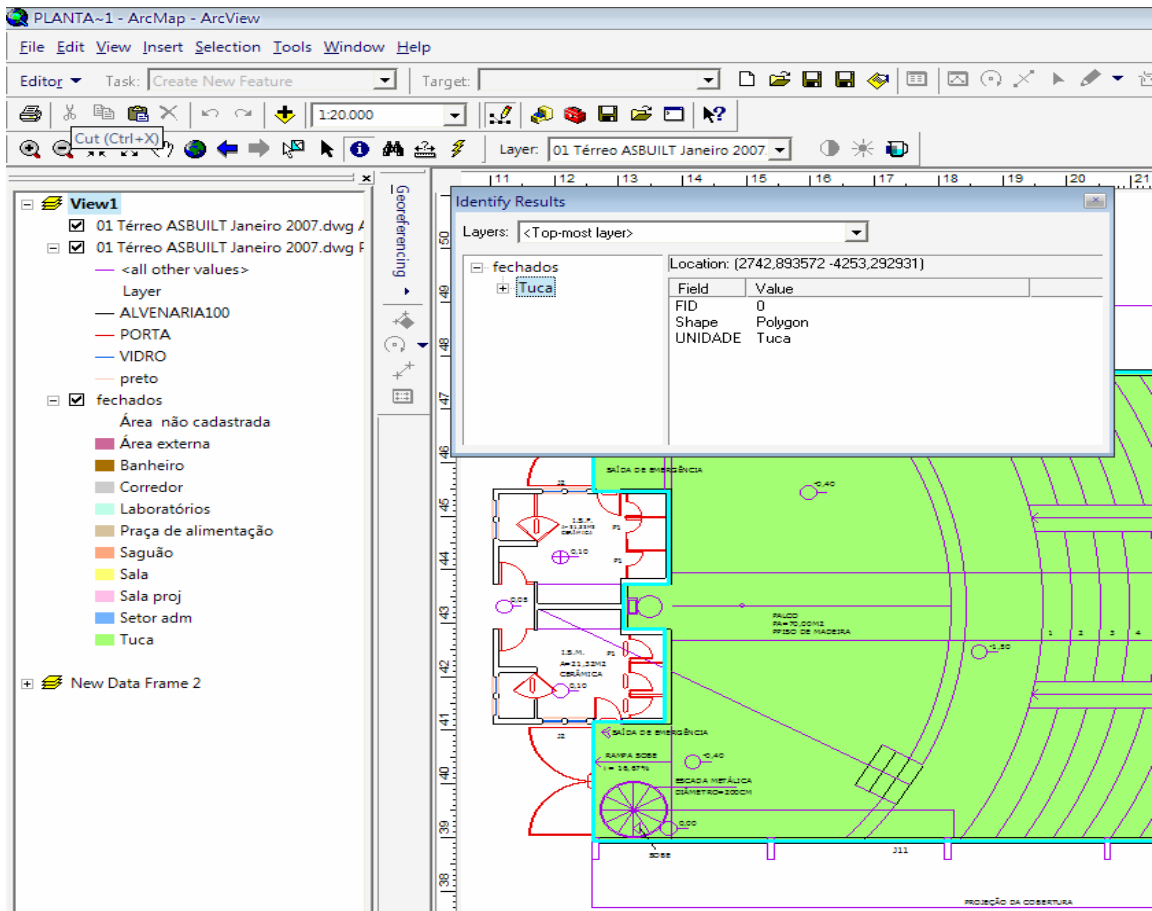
PLANTA~1 - ArcMap - ArcView

File Edit View Insert Selection Tools Window Help

Editor ▼ Task: Create New Feature Target:

1:20.000

Cut (Ctrl+X)

Layer: 01 Térreo ASBUILT Janeiro 2007

View1
01 Térreo ASBUILT Janeiro 2007.dwg A
01 Térreo ASBUILT Janeiro 2007.dwg F
<all other values>
Layer
ALVENARIA100
PORTA
VIDRO
preto
fechados
Área não cadastrada
Área externa
Banheiro
Corredor
Laboratórios
Praça de alimentação
Saguão
Sala
Sala proj
Setor adm
Tuca

New Data Frame 2

Georeferencing

Identify Results
Layers: <Top-most layer>
fechados
Tuca
Location: (2742,893572 -4253,292931)

| Field | Value |
|---|---|
| FID | 0 |
| Shape | Polygon |
| UNIDADE | Tuca |

11 12 13 14 15 16 17 18 19 20 21

50 49 48 47 46 45 44 43 42 41 40 39 38

SAÍDA DE EMERGÊNCIA
-0,40
I.S.F.
A=21,32M2
CERÂMICA
P1
-0,10
0,05
PALCO
PA=70,00M2
PISO DE MADEIRA
1 2 3 4
-1,50
I.S.M.
A=21,32M2
CERÂMICA
P1
-0,10
J2
SAÍDA DE EMERGÊNCIA
RAMPA SOBE
i = 16,67%
-0,40
ESCADA METÁLICA
DIÂMETRO=200CM
0,00
SOBE
J11
PROJEÇÃO DA COBERTURA